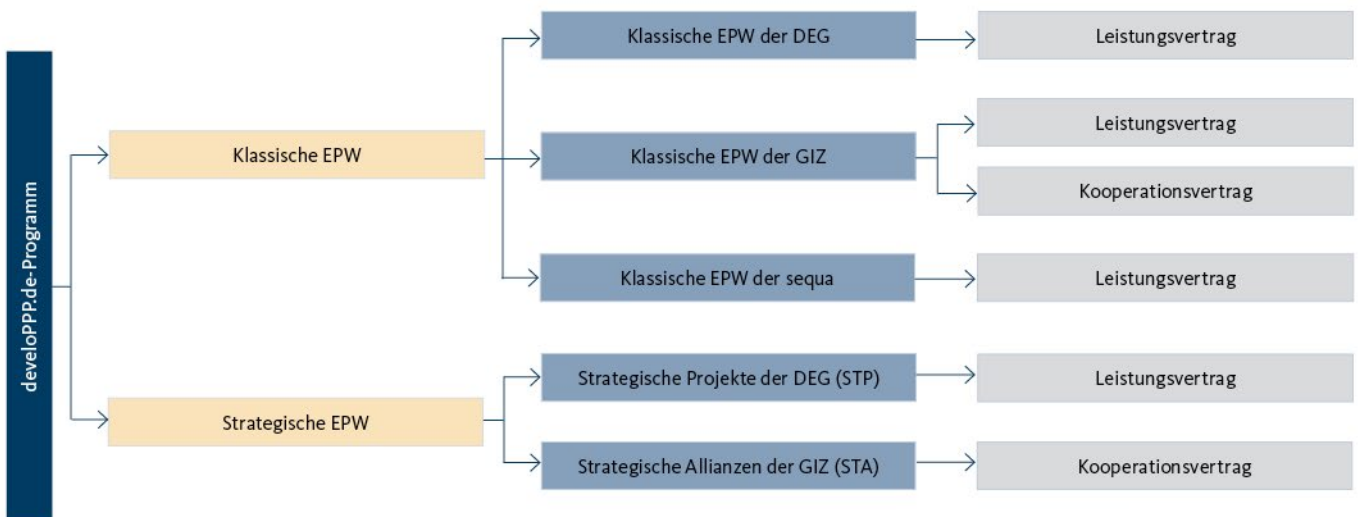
develoPPP.de-Programm

Klassische EPW

Klassische EPW der DEG

Leistungsvertrag

Klassische EPW der GIZ

Leistungsvertrag

Kooperationsvertrag

Klassische EPW der sequa

Leistungsvertrag

Strategische EPW

Strategische Projekte der DEG (STP)

Leistungsvertrag

Strategische Allianzen der GIZ (STA)

Kooperationsvertrag